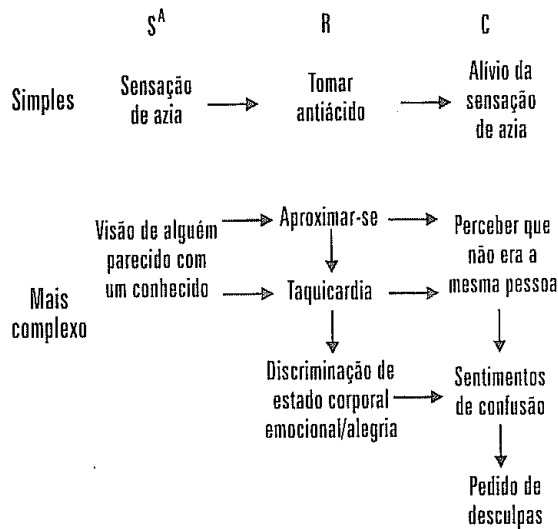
$S^A$ R C

Simples Sensação de azia Tomar antiácido Alívio da sensação de azia

Mais complexo

Visão de alguém parecido com um conhecido

Aproximar-se

Taquicardia

Perceber que não era a mesma pessoa

Discriminação de estado corporal emocional/alegria

Sentimentos de confusão

Pedido de desculpas